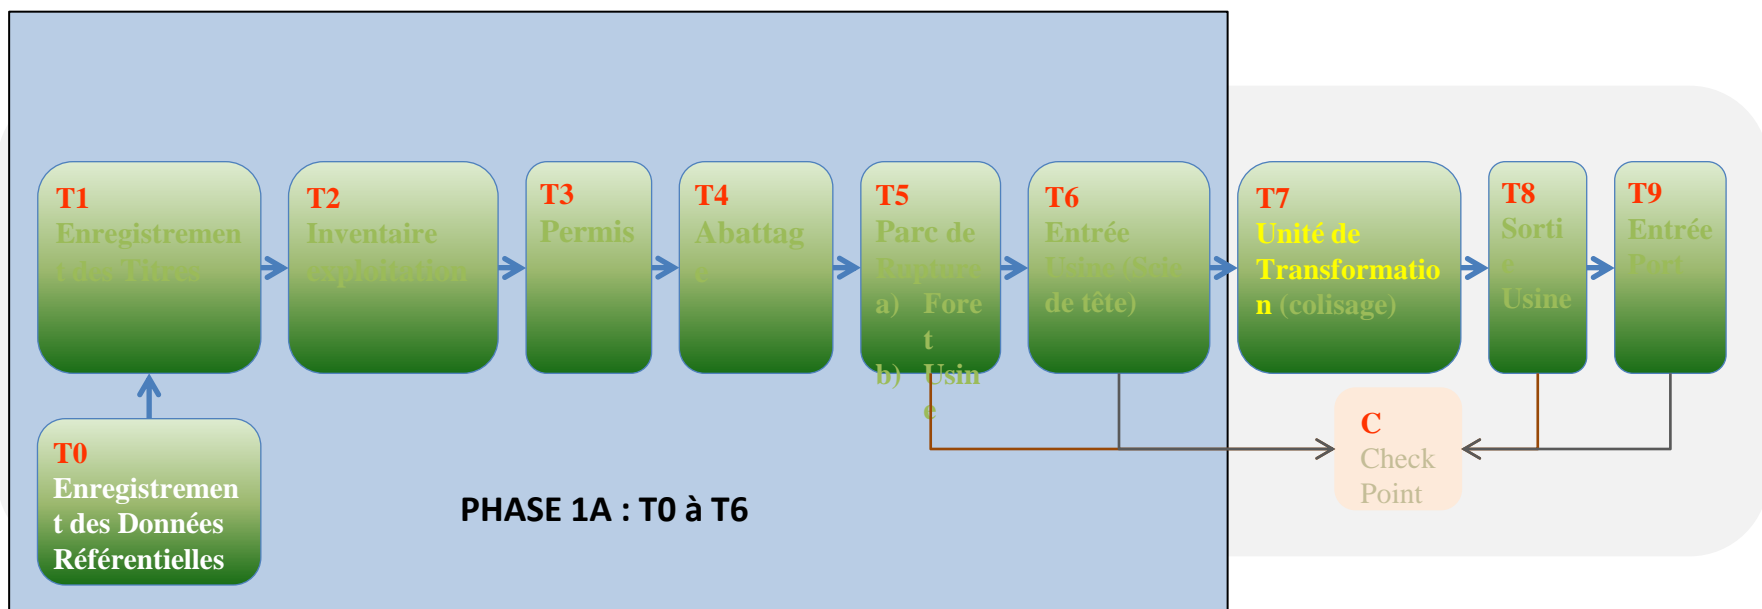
T1
Enregistrement des Tiers

T2
Inventaire exploitation

T3
Permis

T4
Abattage

T5
Parc de Rupture
a) Foret
b) Usine

T6
Entrée Usine (Scie de tête)

T7
Unité de Transformation (colisage)

T8
Sortie Usine

T9
Entrée Port

T0
Enregistrement des Données Référentielles

PHASE 1A : T0 à T6

C
Check Point